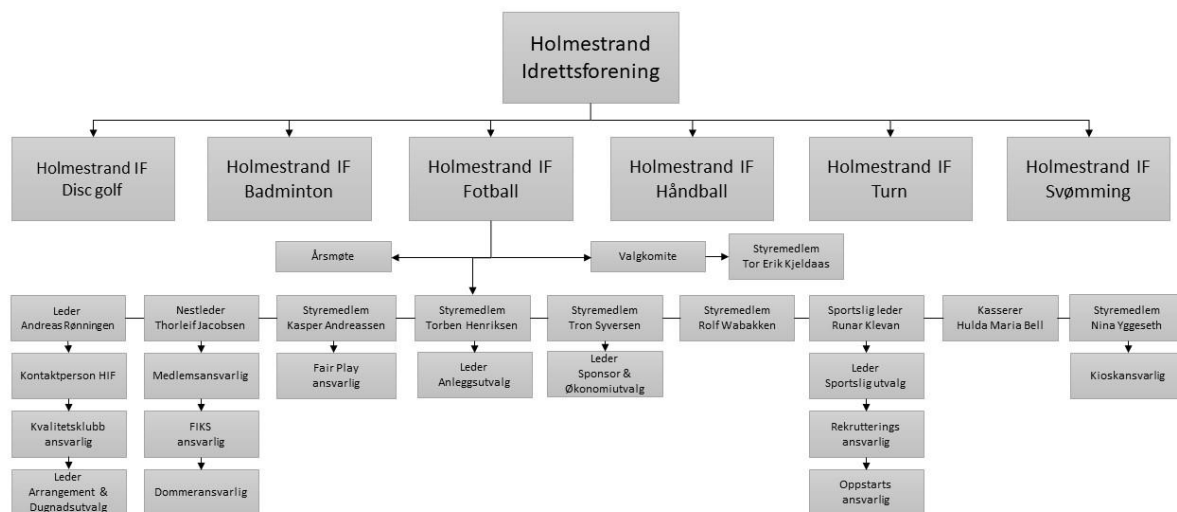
Holmestrand Idrettsforening

Holmestrand IF Disc golf

Holmestrand IF Badminton

Holmestrand IF Fotball

Holmestrand IF Håndball

Holmestrand IF Turn

Holmestrand IF Svømming

Årsmøte

Valgkomite

Styremedlem Tor Erik Kjeldaas

Leder Andreas Rønningen

Kontaktperson HIF

Kvalitetsklubb ansvarlig

Leder Arrangement & Dugnadsutvalg

Nestleder Thorleif Jacobsen

Medlemsansvarlig

FIKS ansvarlig

Dommeransvarlig

Styremedlem Kasper Andreassen

Fair Play ansvarlig

Styremedlem Torben Henriksen

Leder Anleggsutvalg

Styremedlem Tron Syversen

Leder Sponsor & Økonomiutvalg

Styremedlem Rolf Wabakken

Sportslig leder Runar Klevan

Leder Sportslig utvalg

Rekrutterings ansvarlig

Oppstarts ansvarlig

Kasserer Hulda Maria Bell

Styremedlem Nina Yggeseth

Kioskansvarlig